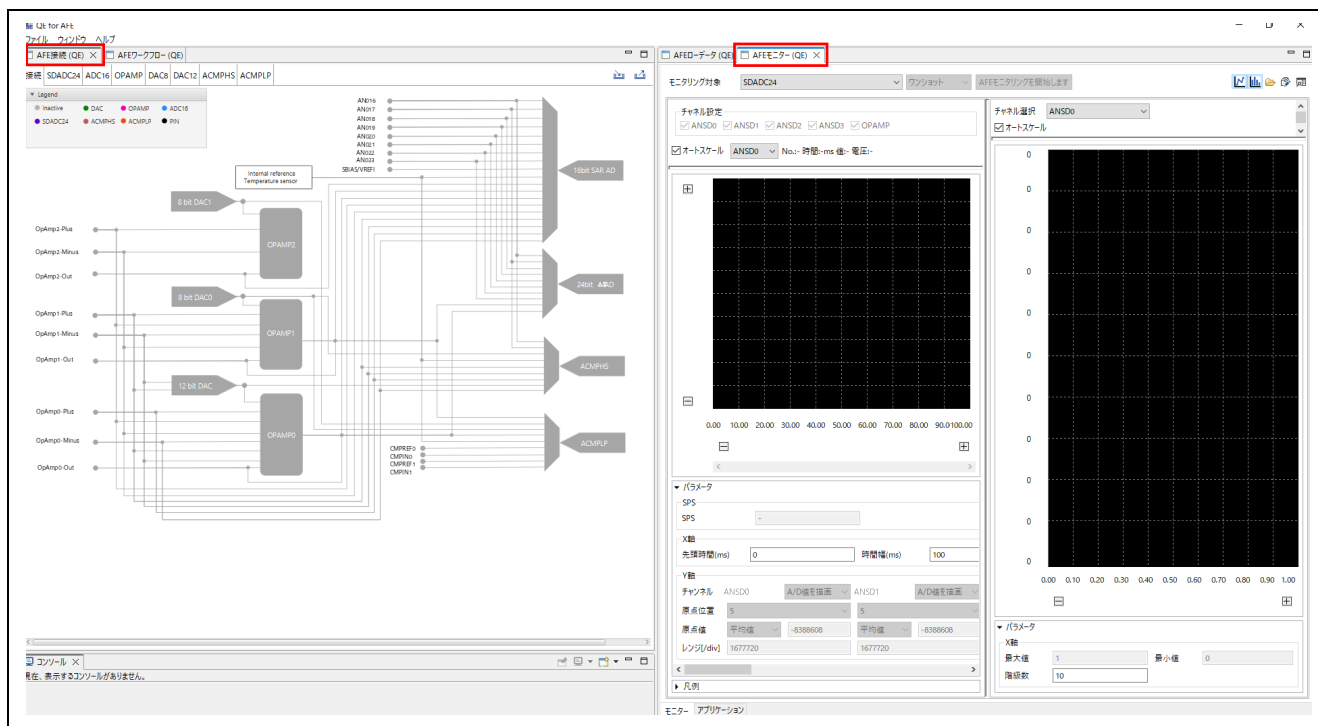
QE for AFE
ファイル ウィンドウ ヘルプ

AFE接続 (QE) ✕ AFEワークフロー (QE)
接続 SDADC24 ADC16 OPAMP DAC8 DAC12 ACMPHS ACMPLP

▼ Legend
Inactive DAC OPAMP ADC16
SDADC24 ACMPHS ACMPLP PIN

AN016
AN017
AN018
AN019
AN020
AN021
AN022
AN023
SBIAS/VREF1
Internal reference
Temperature sensor
16bit SAR AD
8 bit DAC1
OpAmp2-Plus
OpAmp2-Minus
OpAmp2-Out
OPAMP2
24bit ΔΣAD
8 bit DAC0
OpAmp1-Plus
OpAmp1-Minus
OpAmp1-Out
OPAMP1
12 bit DAC
ACMPHS
OpAmp0-Plus
OpAmp0-Minus
OpAmp0-Out
OPAMP0
CMPREF0
CMPIN0
CMPREF1
CMPIN1
ACMPLP

コンソール ✕
現在、表示するコンソールがありません。

AFEローデータ (QE) AFEモニター (QE) ✕
モニタリング対象 SDADC24 ワンショット AFEモニタリングを開始します

チャネル設定
ANSD0 ANSD1 ANSD2 ANSD3 OPAMP
オートスケール ANSD0 No.:- 時間:-ms 値:- 電圧:-

0.00 10.00 20.00 30.00 40.00 50.00 60.00 70.00 80.00 90.0100.00

▼ パラメータ
SPS
SPS -
X軸
先頭時間(ms) 0 時間幅(ms) 100
Y軸
チャネル ANSD0 A/D値を描画 ANSD1 A/D値を描画
原点位置 5 5
原点値 平均値 -8388608 平均値 -8388608
レンジ[/div] 1677720 1677720
▶ 凡例

チャネル選択 ANSD0
オートスケール
0
0
0
0
0
0
0
0
0
0
0
0.00 0.10 0.20 0.30 0.40 0.50 0.60 0.70 0.80 0.90 1.00

▼ パラメータ
X軸
最大値 1 最小値 0
階級数 10

モニター アプリケーション